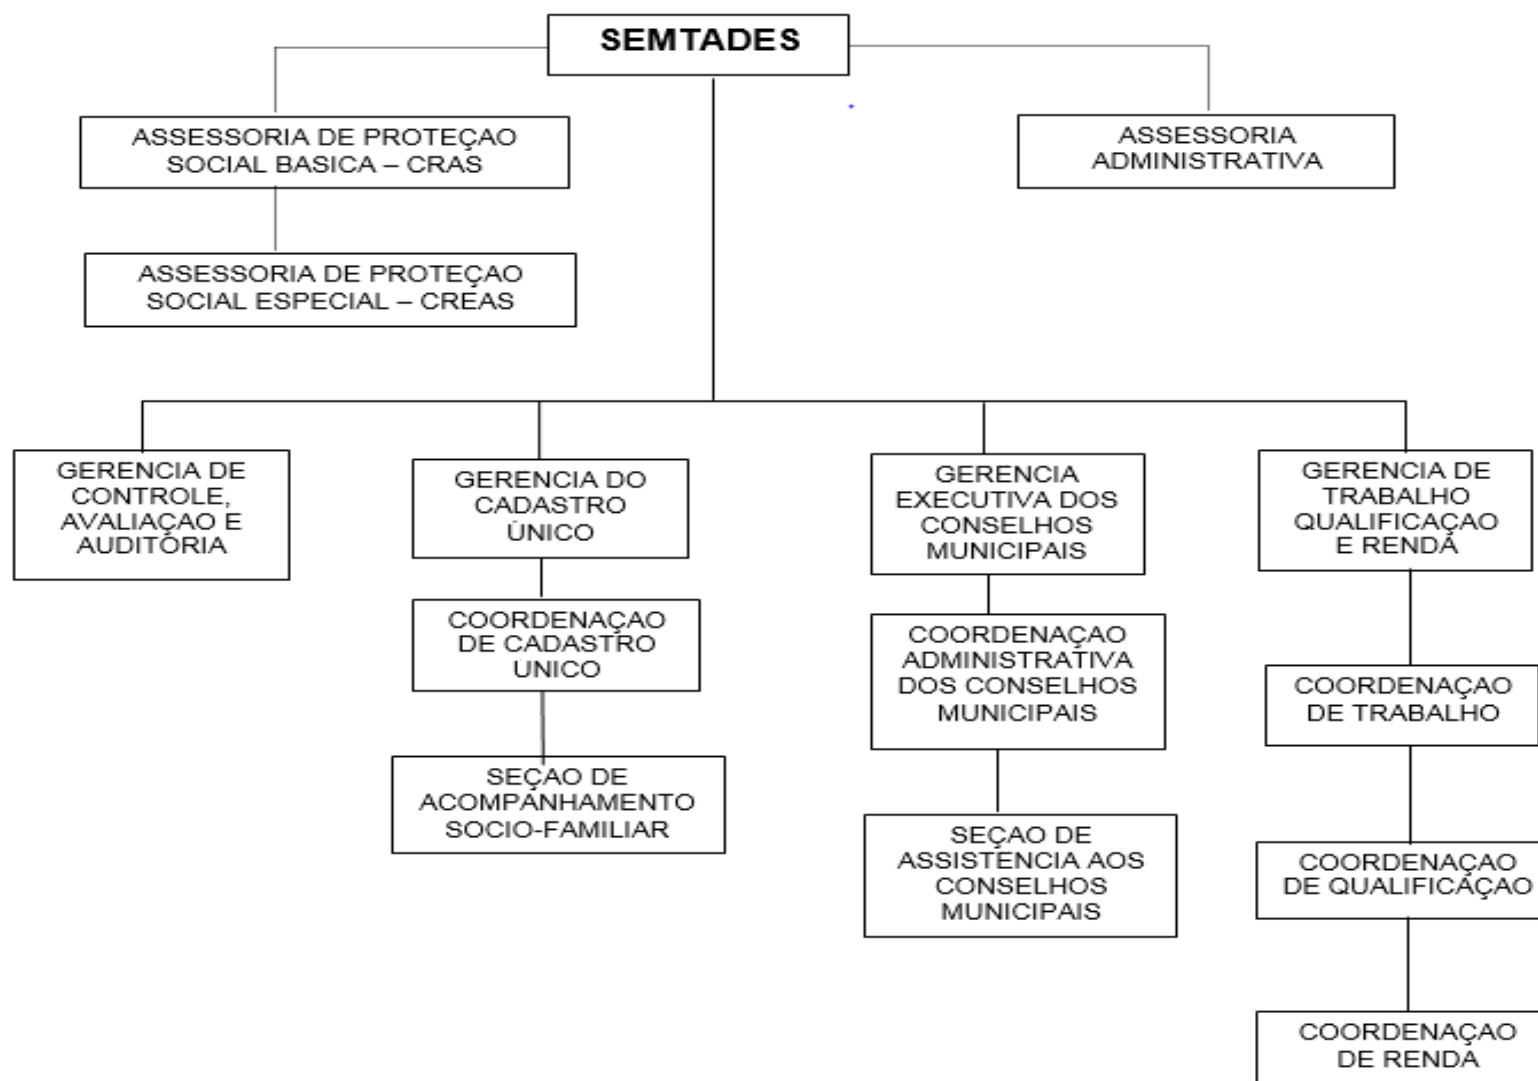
SEMTADES

ASSESSORIA DE PROTEÇAO SOCIAL BASICA – CRAS

ASSESSORIA ADMINISTRATIVA

ASSESSORIA DE PROTEÇAO SOCIAL ESPECIAL – CREAS

GERENCIA DE CONTROLE, AVALIAÇAO E AUDITÓRIA

GERENCIA DO CADASTRO ÚNICO

COORDENAÇAO DE CADASTRO UNICO

SEÇAO DE ACOMPANHAMENTO SOCIO-FAMILIAR

GERENCIA EXECUTIVA DOS CONSELHOS MUNICIPAIS

COORDENAÇAO ADMINISTRATIVA DOS CONSELHOS MUNICIPAIS

SEÇAO DE ASSISTENCIA AOS CONSELHOS MUNICIPAIS

GERENCIA DE TRABALHO QUALIFICAÇAO E RENDÁ

COORDENAÇAO DE TRABALHO

COORDENAÇAO DE QUALIFICÁÇAO

COORDENAÇAO DE RENDA